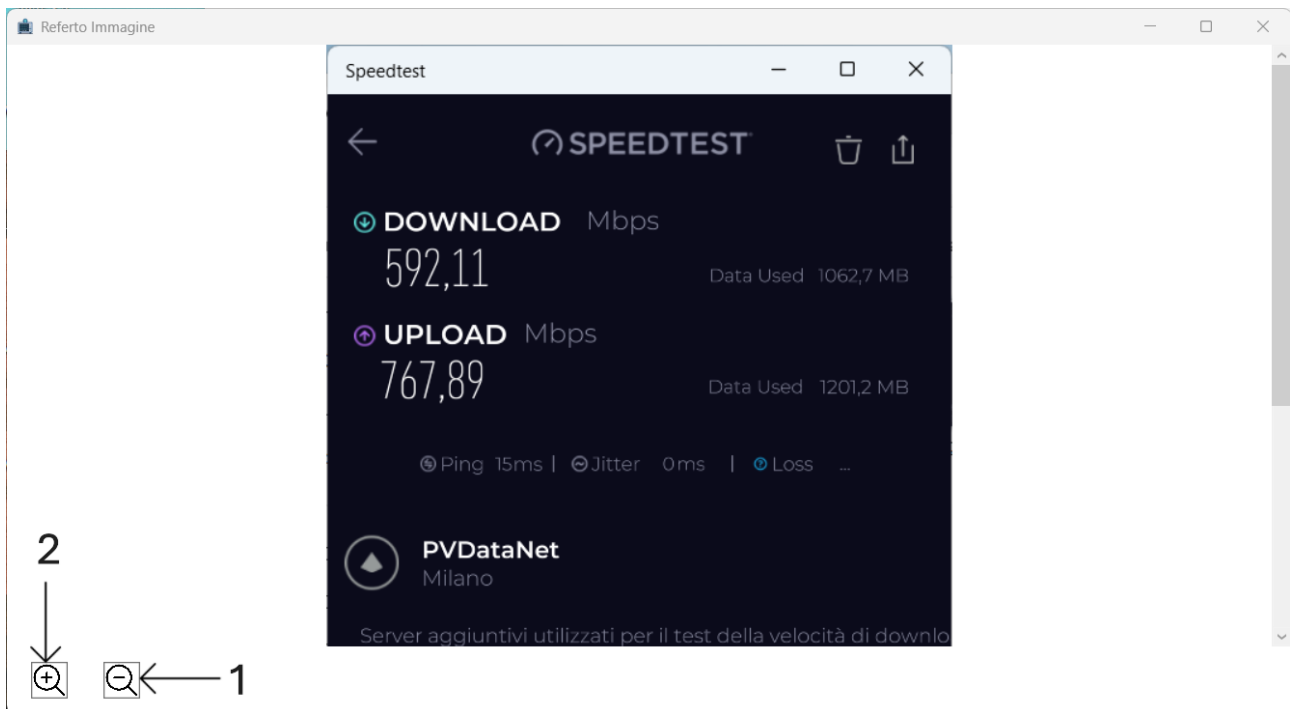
Referto Immagine

Speedtest

SPEEDTEST

DOWNLOAD Mbps
592,11
Data Used 1062,7 MB

UPLOAD Mbps
767,89
Data Used 1201,2 MB

Ping 15ms | Jitter 0ms | Loss ...

PVDataNet
Milano

Server aggiuntivi utilizzati per il test della velocità di downlo

2

1